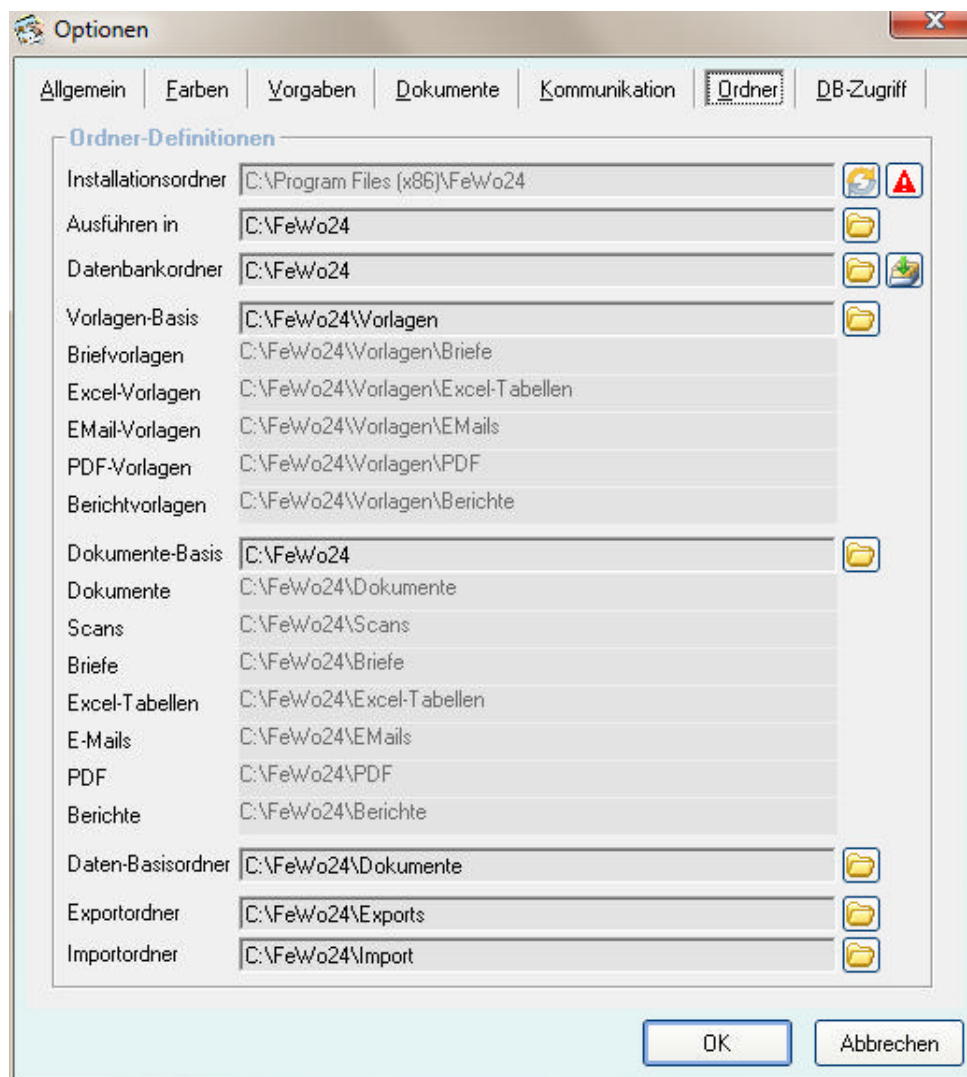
Optionen

Allgemein | Farben | Vorgaben | Dokumente | Kommunikation | Ordner | DB-Zugriff

Ordner-Definitionen

Installationsordner C:\Program Files (x86)\FeWo24
Ausführen in C:\FeWo24
Datenbankordner C:\FeWo24
Vorlagen-Basis C:\FeWo24\Vorlagen
Briefvorlagen C:\FeWo24\Vorlagen\Briefe
Excel-Vorlagen C:\FeWo24\Vorlagen\Excel-Tabellen
EMail-Vorlagen C:\FeWo24\Vorlagen\EMails
PDF-Vorlagen C:\FeWo24\Vorlagen\PDF
Berichtvorlagen C:\FeWo24\Vorlagen\Berichte
Dokumente-Basis C:\FeWo24
Dokumente C:\FeWo24\Dokumente
Scans C:\FeWo24\Scans
Briefe C:\FeWo24\Briefe
Excel-Tabellen C:\FeWo24\Excel-Tabellen
E-Mails C:\FeWo24\EMails
PDF C:\FeWo24\PDF
Berichte C:\FeWo24\Berichte
Daten-Basisordner C:\FeWo24\Dokumente
Exportordner C:\FeWo24\Exports
Importordner C:\FeWo24\Import

OK Abbrechen